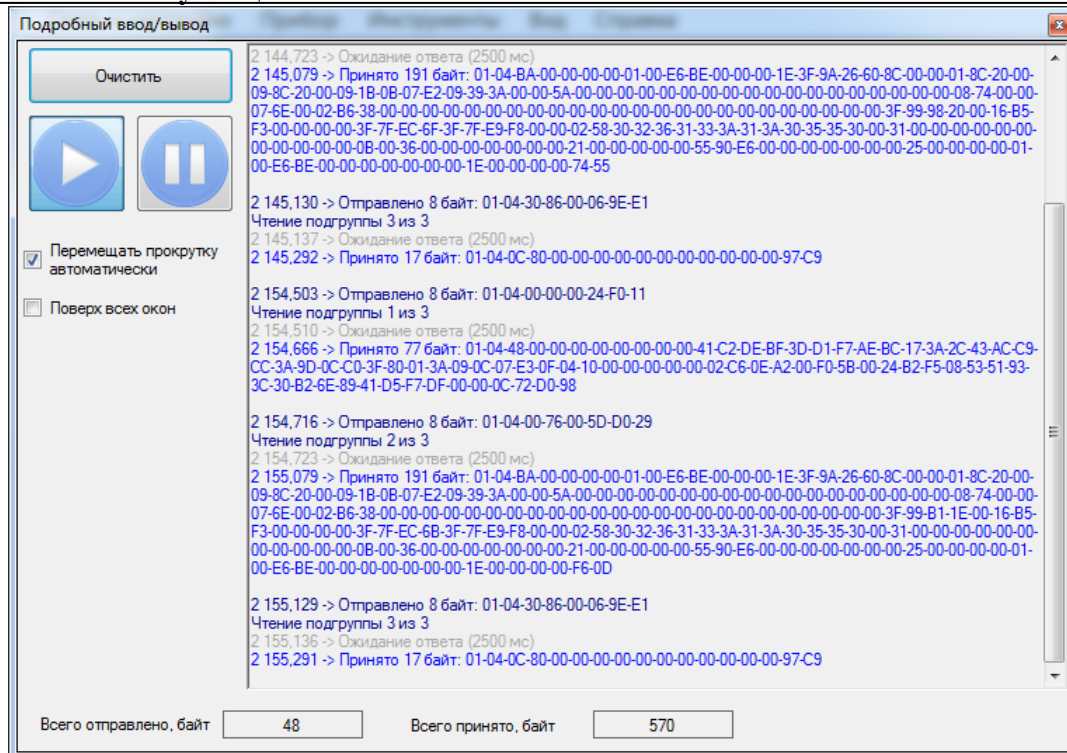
Подробный ввод/вывод

Очистить

Перемещать прокрутку автоматически

Поверх всех окон

2 144,723 -> Ожидание ответа (2500 мс)
2 145,079 -> Принято 191 байт: 01-04-BA-00-00-00-00-01-00-E6-BE-00-00-00-1E-3F-9A-26-60-8C-00-00-01-8C-20-00-09-8C-20-00-09-1B-0B-07-E2-09-39-3A-00-00-5A-00-00-00-00-00-00-00-00-00-00-00-00-00-00-00-00-00-08-74-00-00-07-6E-00-02-B6-38-00-00-00-00-00-00-00-00-00-00-00-00-00-00-00-00-00-00-00-00-00-00-3F-99-98-20-00-16-B5-F3-00-00-00-00-3F-7F-EC-6F-3F-7F-E9-F8-00-00-02-58-30-32-36-31-33-3A-31-3A-30-35-35-30-00-31-00-00-00-00-00-00-00-00-00-00-0B-00-36-00-00-00-00-00-00-00-21-00-00-00-00-00-55-90-E6-00-00-00-00-00-00-00-25-00-00-00-00-01-00-E6-BE-00-00-00-00-00-00-00-1E-00-00-00-00-74-55

2 145,130 -> Отправлено 8 байт: 01-04-30-86-00-06-9E-E1
Чтение подгруппы 3 из 3
2 145,137 -> Ожидание ответа (2500 мс)
2 145,292 -> Принято 17 байт: 01-04-0C-80-00-00-00-00-00-00-00-00-00-00-00-97-C9

2 154,503 -> Отправлено 8 байт: 01-04-00-00-00-24-F0-11
Чтение подгруппы 1 из 3
2 154,510 -> Ожидание ответа (2500 мс)
2 154,666 -> Принято 77 байт: 01-04-48-00-00-00-00-00-00-00-00-41-C2-DE-BF-3D-D1-F7-AE-BC-17-3A-2C-43-AC-C9-CC-3A-9D-0C-C0-3F-80-01-3A-09-0C-07-E3-0F-04-10-00-00-00-00-00-02-C6-0E-A2-00-F0-5B-00-24-B2-F5-08-53-51-93-3C-30-B2-6E-89-41-D5-F7-DF-00-00-0C-72-D0-98

2 154,716 -> Отправлено 8 байт: 01-04-00-76-00-5D-D0-29
Чтение подгруппы 2 из 3
2 154,723 -> Ожидание ответа (2500 мс)
2 155,079 -> Принято 191 байт: 01-04-BA-00-00-00-00-01-00-E6-BE-00-00-00-1E-3F-9A-26-60-8C-00-00-01-8C-20-00-09-8C-20-00-09-1B-0B-07-E2-09-39-3A-00-00-5A-00-00-00-00-00-00-00-00-00-00-00-00-00-00-00-00-00-08-74-00-00-07-6E-00-02-B6-38-00-00-00-00-00-00-00-00-00-00-00-00-00-00-00-00-00-00-00-00-00-00-3F-99-B1-1E-00-16-B5-F3-00-00-00-00-3F-7F-EC-6B-3F-7F-E9-F8-00-00-02-58-30-32-36-31-33-3A-31-3A-30-35-35-30-00-31-00-00-00-00-00-00-00-00-00-00-0B-00-36-00-00-00-00-00-00-00-21-00-00-00-00-00-55-90-E6-00-00-00-00-00-00-00-25-00-00-00-00-01-00-E6-BE-00-00-00-00-00-00-00-1E-00-00-00-00-F6-0D

2 155,129 -> Отправлено 8 байт: 01-04-30-86-00-06-9E-E1
Чтение подгруппы 3 из 3
2 155,136 -> Ожидание ответа (2500 мс)
2 155,291 -> Принято 17 байт: 01-04-0C-80-00-00-00-00-00-00-00-00-00-00-00-97-C9

Всего отправлено, байт 48
Всего принято, байт 570